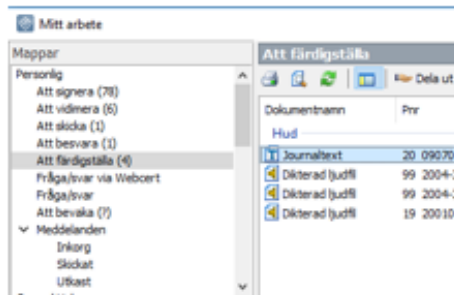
Mitt arbete

Mappar

Personlig
Att signera (78)
Att vidimera (6)
Att skicka (1)
Att besvara (1)
Att färdigställa (4)
Fråga/svar via Webcert
Fråga/svar
Att bevaka (7)
Meddelanden
Inkorg
Skickat
Utkast

Att färdigställa

Dela ut

| Dokumentnamn | Pnr |
|---|---|
| Hud | |
| Journaltext | 20 09070 |
| Dikterad ljudfil | 99 2004- |
| Dikterad ljudfil | 99 2004- |
| Dikterad ljudfil | 19 20010 |